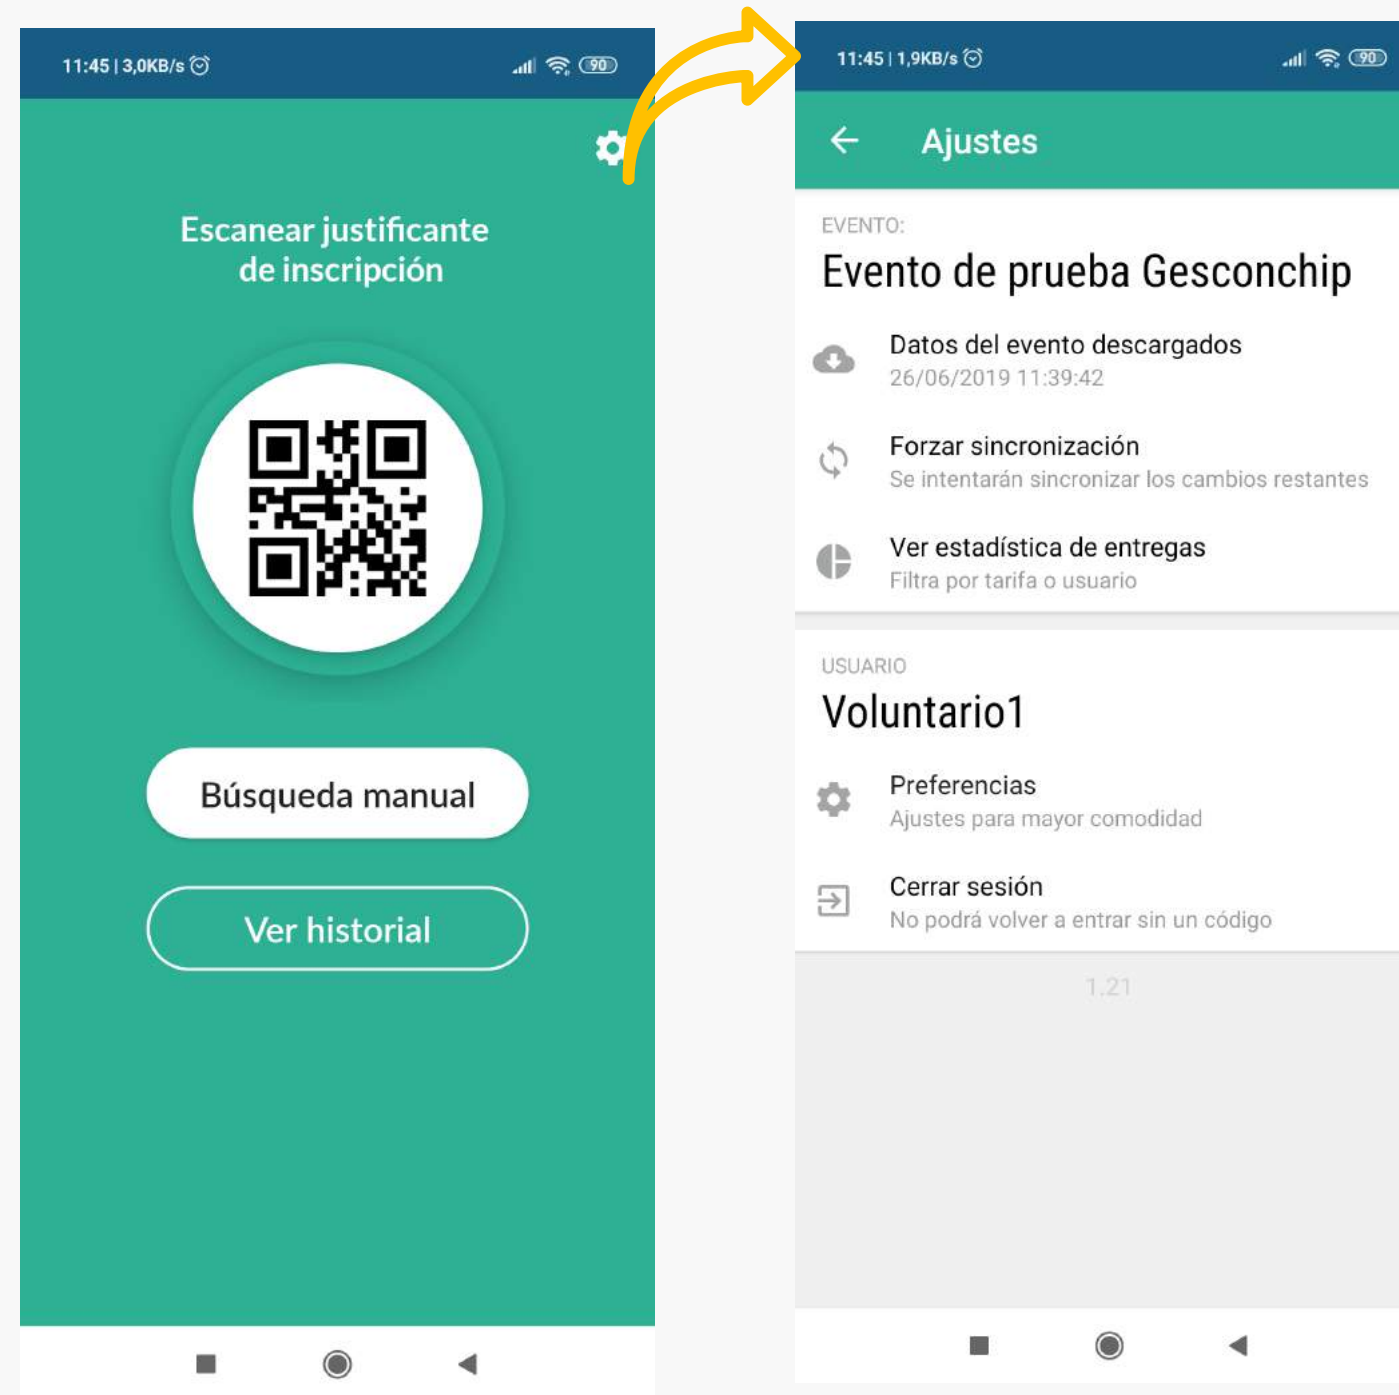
11:45 | 3,0KB/s

90

Escanear justificante de inscripción

Búsqueda manual

Ver historial

11:45 | 1,9KB/s

90

Ajustes

EVENTO:

Evento de prueba Gesconchip

Datos del evento descargados
26/06/2019 11:39:42

Forzar sincronización
Se intentarán sincronizar los cambios restantes

Ver estadística de entregas
Filtra por tarifa o usuario

USUARIO

Voluntario1

Preferencias
Ajustes para mayor comodidad

Cerrar sesión
No podrá volver a entrar sin un código

1.21